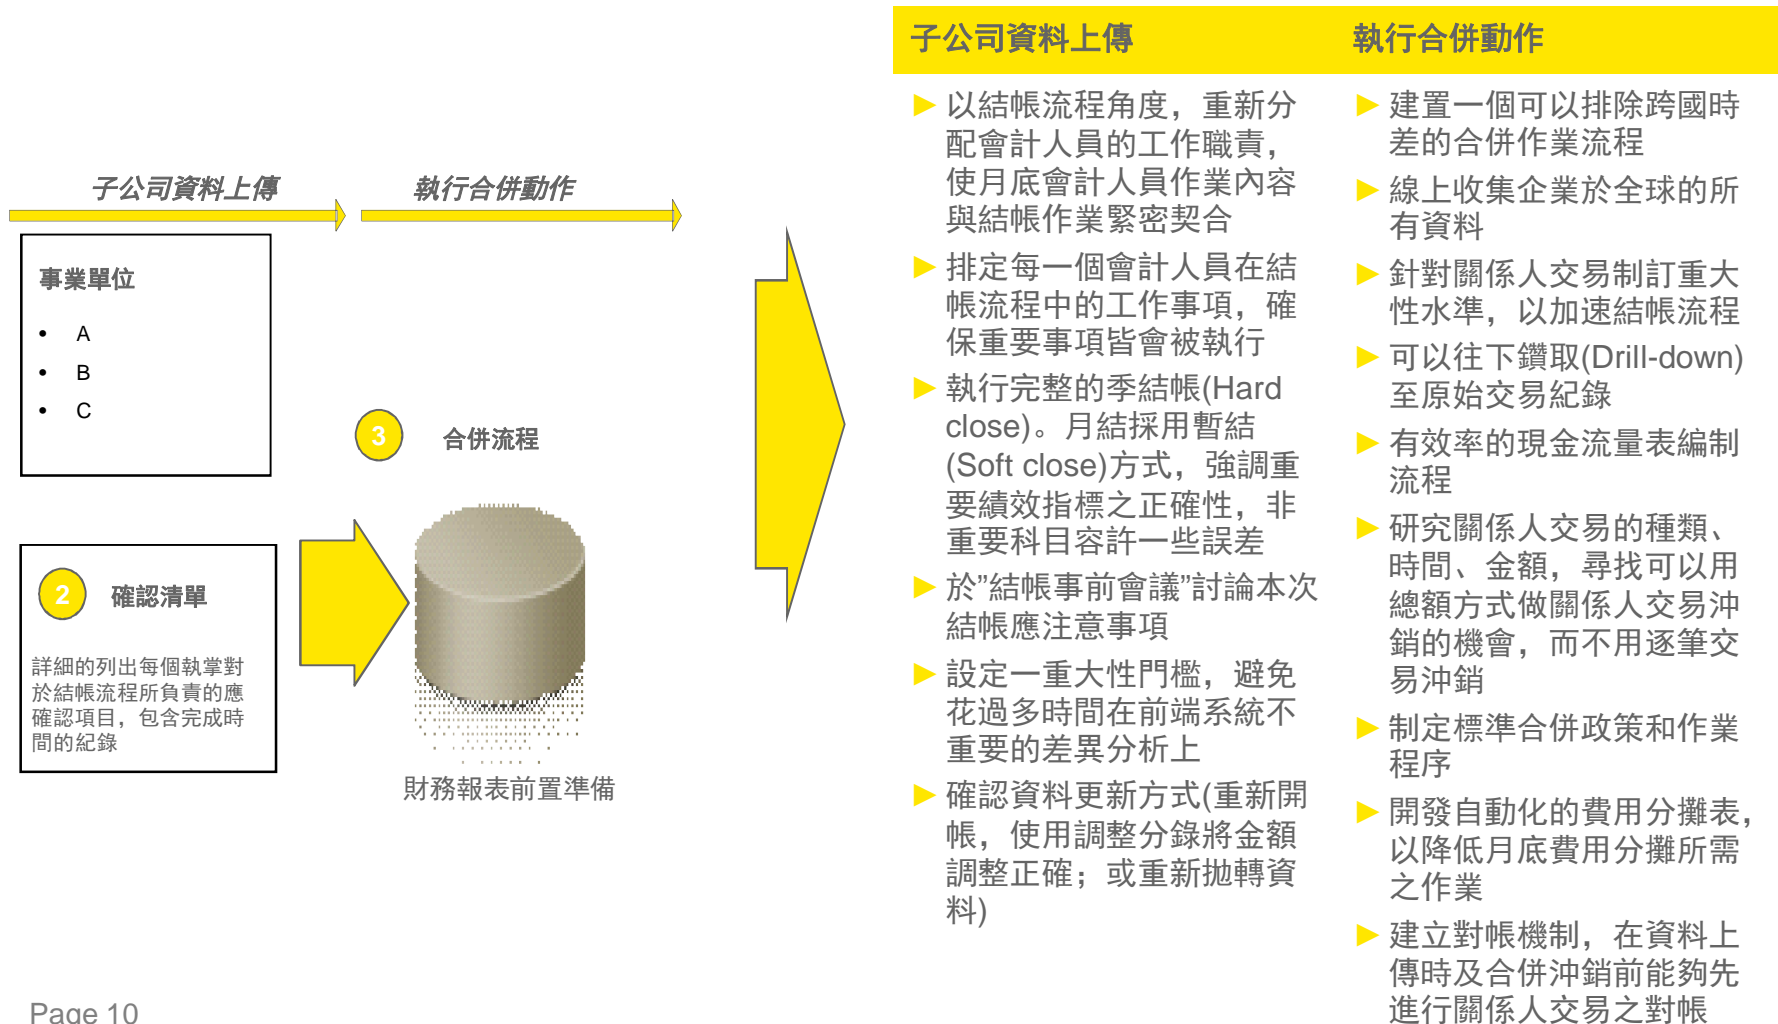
子公司資料上傳

執行合併動作

事業單位

- A
- B
- C

3 合併流程

2 確認清單

詳細的列出每個執掌對於結帳流程所負責的應確認項目，包含完成時間的紀錄

財務報表前置準備

子公司資料上傳

執行合併動作

▶ 以結帳流程角度，重新分配會計人員的工作職責，使月底會計人員作業內容與結帳作業緊密契合

▶ 排定每一個會計人員在結帳流程中的工作事項，確保重要事項皆會被執行

▶ 執行完整的季結帳(Hard close)。月結採用暫結(Soft close)方式，強調重要績效指標之正確性，非重要科目容許一些誤差

▶ 於"結帳事前會議"討論本次結帳應注意事項

▶ 設定一重大性門檻，避免花過多時間在前端系統不重要的差異分析上

▶ 確認資料更新方式(重新開帳，使用調整分錄將金額調整正確；或重新拋轉資料)

▶ 建置一個可以排除跨國時差的合併作業流程

▶ 線上收集企業於全球的所有資料

▶ 針對關係人交易制訂重大性水準，以加速結帳流程

▶ 可以往下鑽取(Drill-down)至原始交易紀錄

▶ 有效率的現金流量表編制流程

▶ 研究關係人交易的種類、時間、金額，尋找可以用總額方式做關係人交易沖銷的機會，而不用逐筆交易沖銷

▶ 制定標準合併政策和作業程序

▶ 開發自動化的費用分攤表，以降低月底費用分攤所需之作業

▶ 建立對帳機制，在資料上傳時及合併沖銷前能夠先進行關係人交易之對帳

Page 10